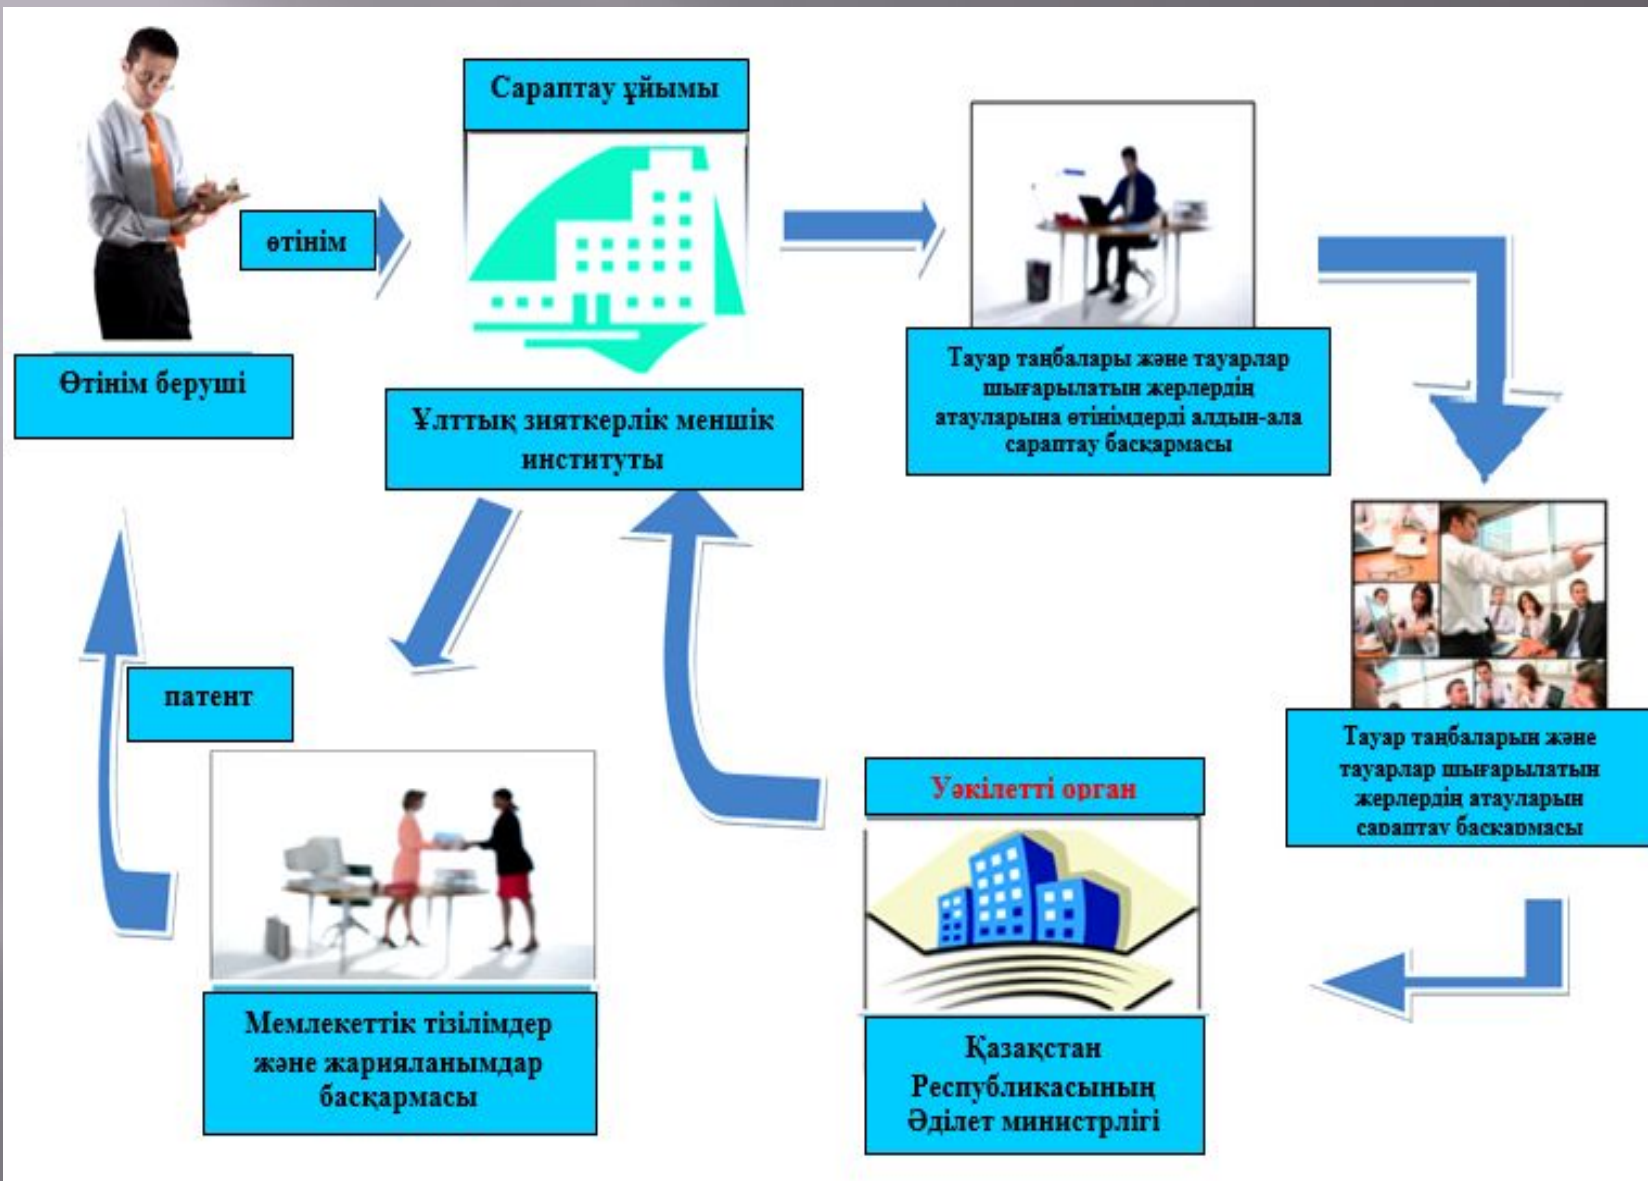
өтінім

Өтінім беруші

Сараптау ұйымы

Ұлттық зияткерлік меншік институты

Тауар таңбалары және тауарлар шығарылатын жерлердің атауларына өтінімдерді алдын-ала сараптау басқармасы

Тауар таңбаларын және тауарлар шығарылатын жерлердің атауларын сараптау басқармасы

Уәкілетті орган

Қазақстан Республикасының Әділет министрлігі

патент

Мемлекеттік тізілімдер және жарияланымдар басқармасы